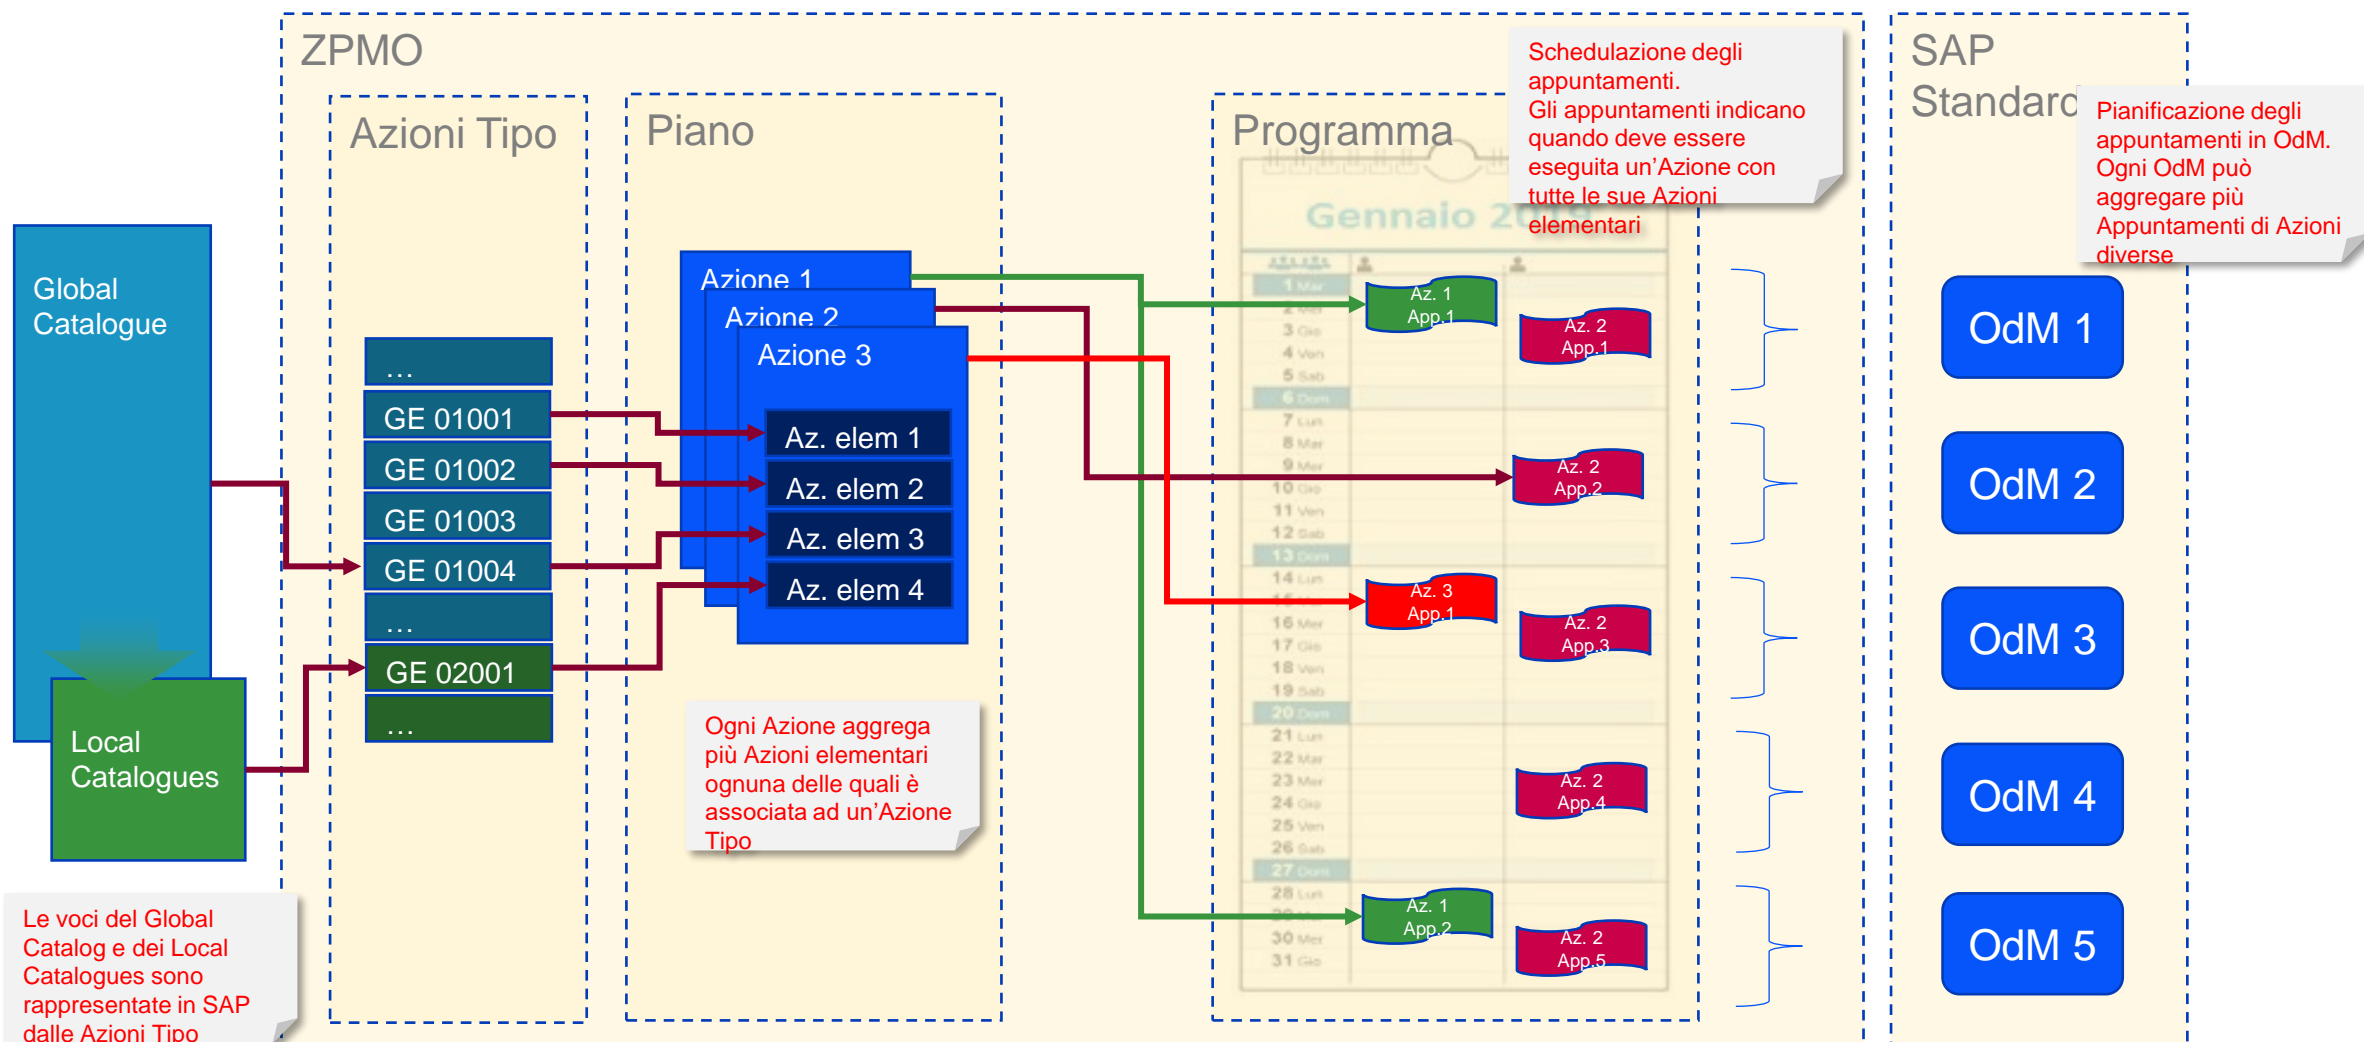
ZPMO

Azioni Tipo

Piano

Programma

Schedulazione degli appuntamenti.
Gli appuntamenti indicano quando deve essere eseguita un'Azione con tutte le sue Azioni elementari

SAP Standard

Pianificazione degli appuntamenti in OdM. Ogni OdM può aggregare più Appuntamenti di Azioni diverse

Global Catalogue

Local Catalogues

…
GE 01001
GE 01002
GE 01003
GE 01004
…
GE 02001
…

Azione 1
Azione 2
Azione 3
Az. elem 1
Az. elem 2
Az. elem 3
Az. elem 4

Gennaio 20

1 Mar
3 Gio
4 Ven
5 Sab
6 Dom
7 Lun
8 Mar
9 Mer
10 Gio
11 Ven
12 Sab
13 Dom
14 Lun
16 Mer
17 Gio
18 Ven
19 Sab
20 Dom
21 Lun
22 Mar
23 Mer
24 Gio
25 Ven
26 Sab
27 Dom
28 Lun
30 Mer
31 Gio

Az. 1 App.1
Az. 2 App.1
Az. 2 App.2
Az. 3 App.1
Az. 2 App.3
Az. 2 App.4
Az. 1 App.2
Az. 2 App.5

OdM 1
OdM 2
OdM 3
OdM 4
OdM 5

Ogni Azione aggrega più Azioni elementari ognuna delle quali è associata ad un'Azione Tipo

Le voci del Global Catalog e dei Local Catalogues sono rappresentate in SAP dalle Azioni Tipo